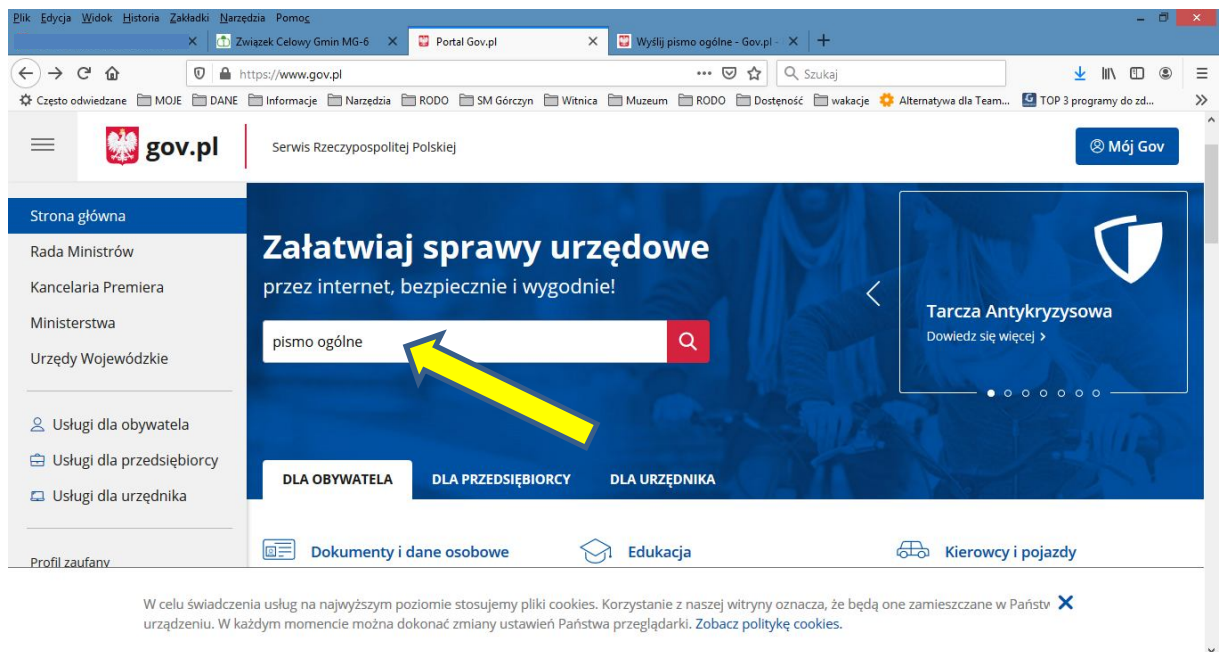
Plik Edycja Widok Historia Zakładki Narzędzia Pomoc

Związek Celowy Gmin MG-6 × Portal Gov.pl × Wyślij pismo ogólne - Gov.pl × +

https://www.gov.pl ••• Szukaj

Często odwiedzane MOJE DANE Informacje Narzędzia RODO SM Górczyn Witnica Muzeum RODO Dostęność wakacje Alternatywa dla Team... TOP 3 programy do zd...

gov.pl Serwis Rzeczypospolitej Polskiej Mój Gov

Strona główna
Rada Ministrów
Kancelaria Premiera
Ministerstwa
Urzędy Wojewódzkie

Usługi dla obywatela
Usługi dla przedsiębiorcy
Usługi dla urzędnika

Profil zaufany

Załatwiaj sprawy urzędowe
przez internet, bezpiecznie i wygodnie!

pismo ogólne

Tarcza Antykryzysowa
Dowiedz się więcej ›

DLA OBYWATELA DLA PRZEDSIĘBIORCY DLA URZĘDNIKA

Dokumenty i dane osobowe Edukacja Kierowcy i pojazdy

W celu świadczenia usług na najwyższym poziomie stosujemy pliki cookies. Korzystanie z naszej witryny oznacza, że będą one zamieszczane w Państw urządzeniu. W każdym momencie można dokonać zmiany ustawień Państwa przeglądarki. Zobacz politykę cookies. ×